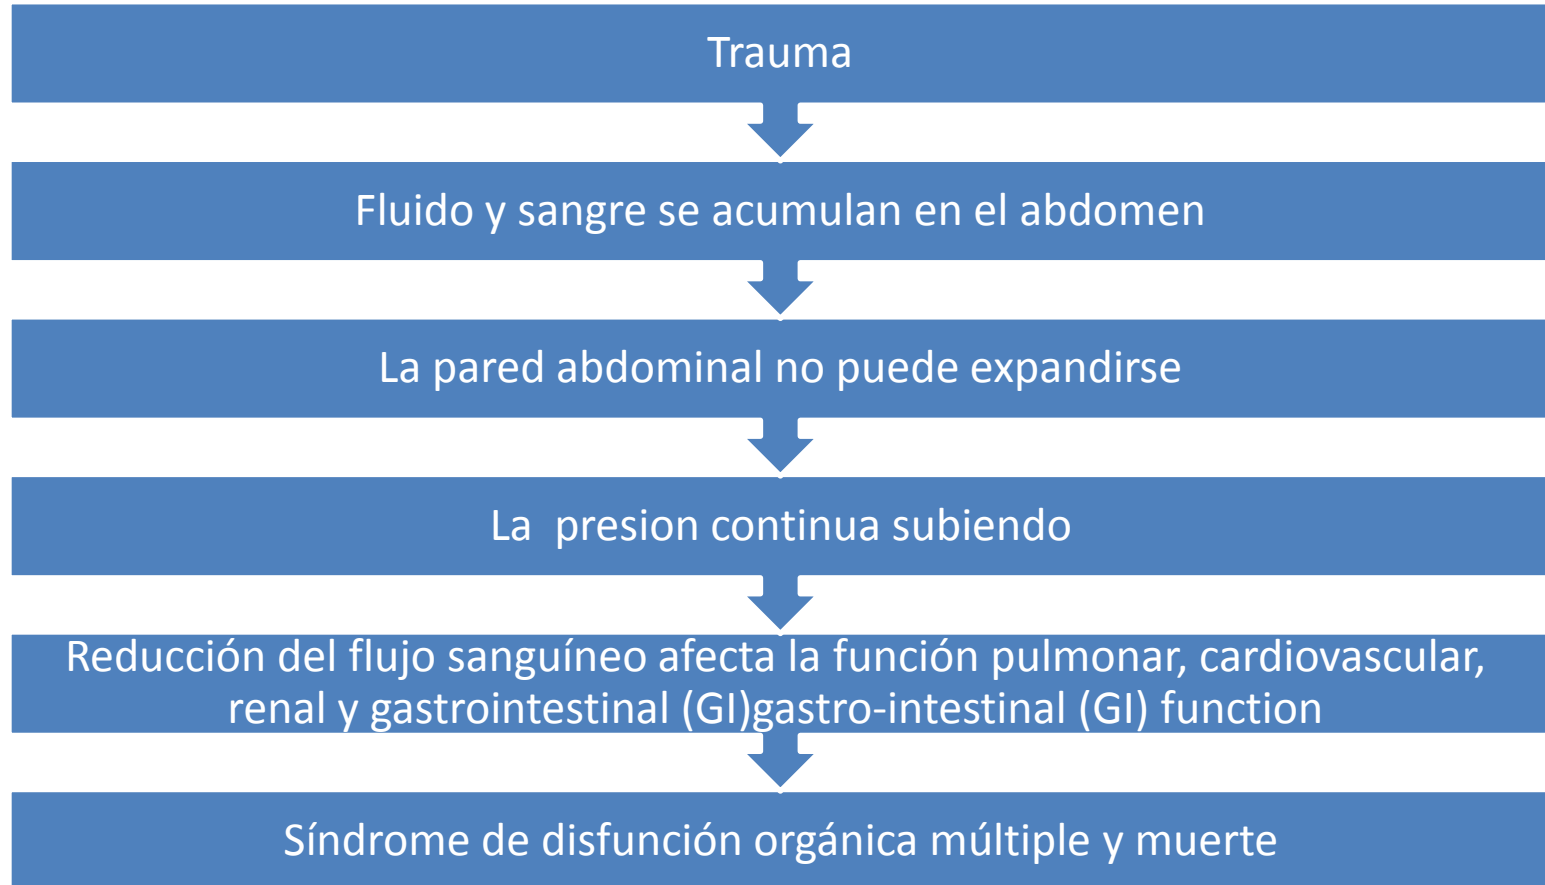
Trauma

Fluido y sangre se acumulan en el abdomen

La pared abdominal no puede expandirse

La  presion continua subiendo

Reducción del flujo sanguíneo afecta la función pulmonar, cardiovascular, renal y gastrointestinal (GI)gastro-intestinal (GI) function

Síndrome de disfunción orgánica múltiple y muerte